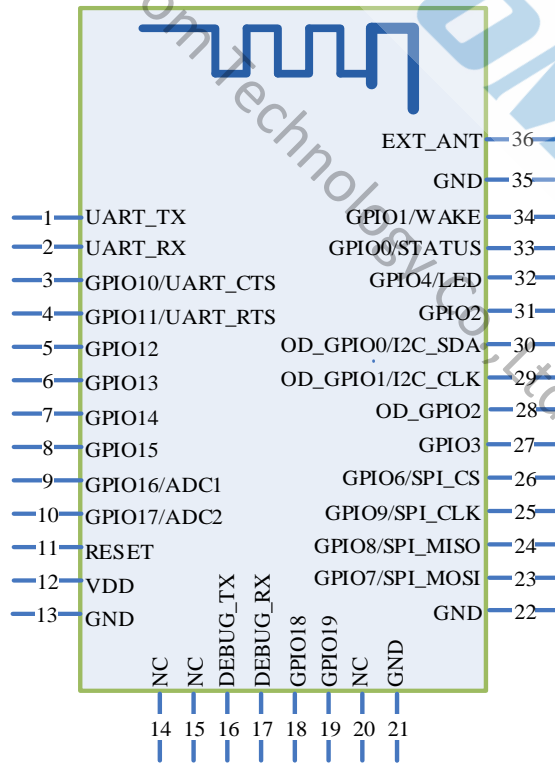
omTechnologyCo.,Ltd

EXT_ANT 36
GND 35
1 UART_TX
2 UART_RX
3 GPIO10/UART_CTS
4 GPIO11/UART_RTS
5 GPIO12
6 GPIO13
7 GPIO14
8 GPIO15
9 GPIO16/ADC1
10 GPIO17/ADC2
11 RESET
12 VDD
13 GND
GPIO1/WAKE 34
GPIO0/STATUS 33
GPIO4/LED 32
GPIO2 31
OD_GPIO0/I2C_SDA 30
OD_GPIO1/I2C_CLK 29
OD_GPIO2 28
GPIO3 27
GPIO6/SPI_CS 26
GPIO9/SPI_CLK 25
GPIO8/SPI_MISO 24
GPIO7/SPI_MOSI 23
GND 22
NC 14
NC 15
DEBUG_TX 16
DEBUG_RX 17
GPIO18 18
GPIO19 19
NC 20
GND 21